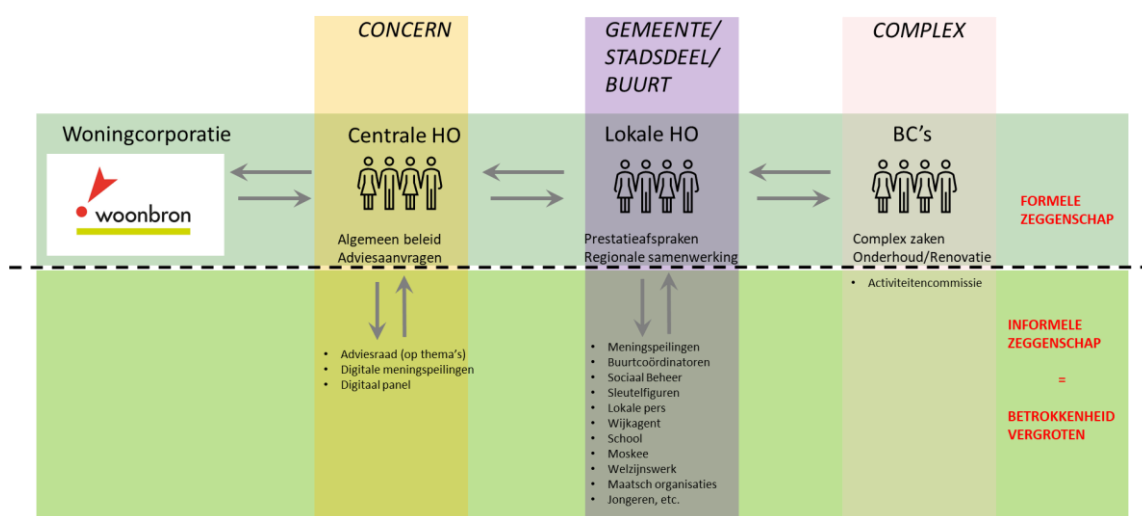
CONCERN

GEMEENTE/ STADSDEEL/ BUURT

COMPLEX

Woningcorporatie

woonbron

Centrale HO

Algemeen beleid
Adviesaanvragen

Lokale HO

Prestatieafspraken
Regionale samenwerking

BC's

Complex zaken
Onderhoud/Renovatie

FORMELE ZEGGENSCHAP

- Activiteitencommissie

- Adviesraad (op thema's)
- Digitale meningspeilingen
- Digitaal panel

- Meningspeilingen
- Buurtcoördinatoren
- Sociaal Beheer
- Sleutelfiguren
- Lokale pers
- Wijkagent
- School
- Moskee
- Welzijnswerk
- Maatsch organisaties
- Jongeren, etc.

INFORMELE ZEGGENSCHAP

=

BETROKKENHEID VERGROTEN